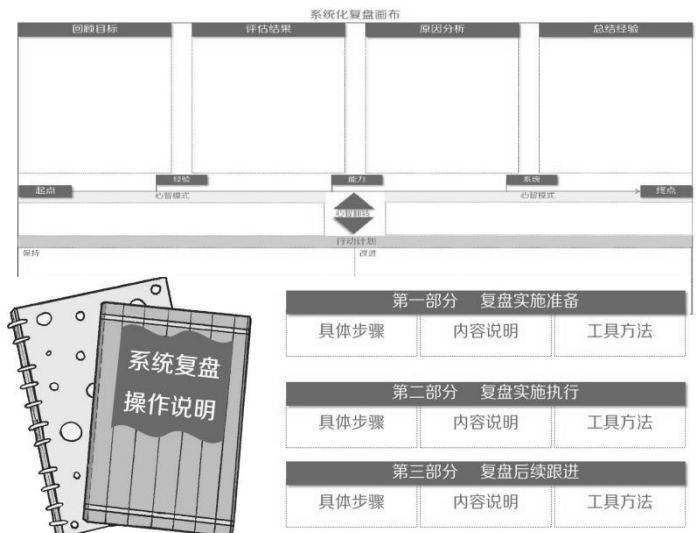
系统化复盘画布

回顾目标

评估结果

原因分析

总结经验

起点

经验

能力

系统

终点

心智模式

心智模式

心智回路

行动计划

保持

改进

系统复盘

操作说明

第一部分　复盘实施准备

| 具体步骤 | 内容说明 | 工具方法 |
|---|---|---|

第二部分　复盘实施执行

| 具体步骤 | 内容说明 | 工具方法 |
|---|---|---|

第三部分　复盘后续跟进

| 具体步骤 | 内容说明 | 工具方法 |
|---|---|---|